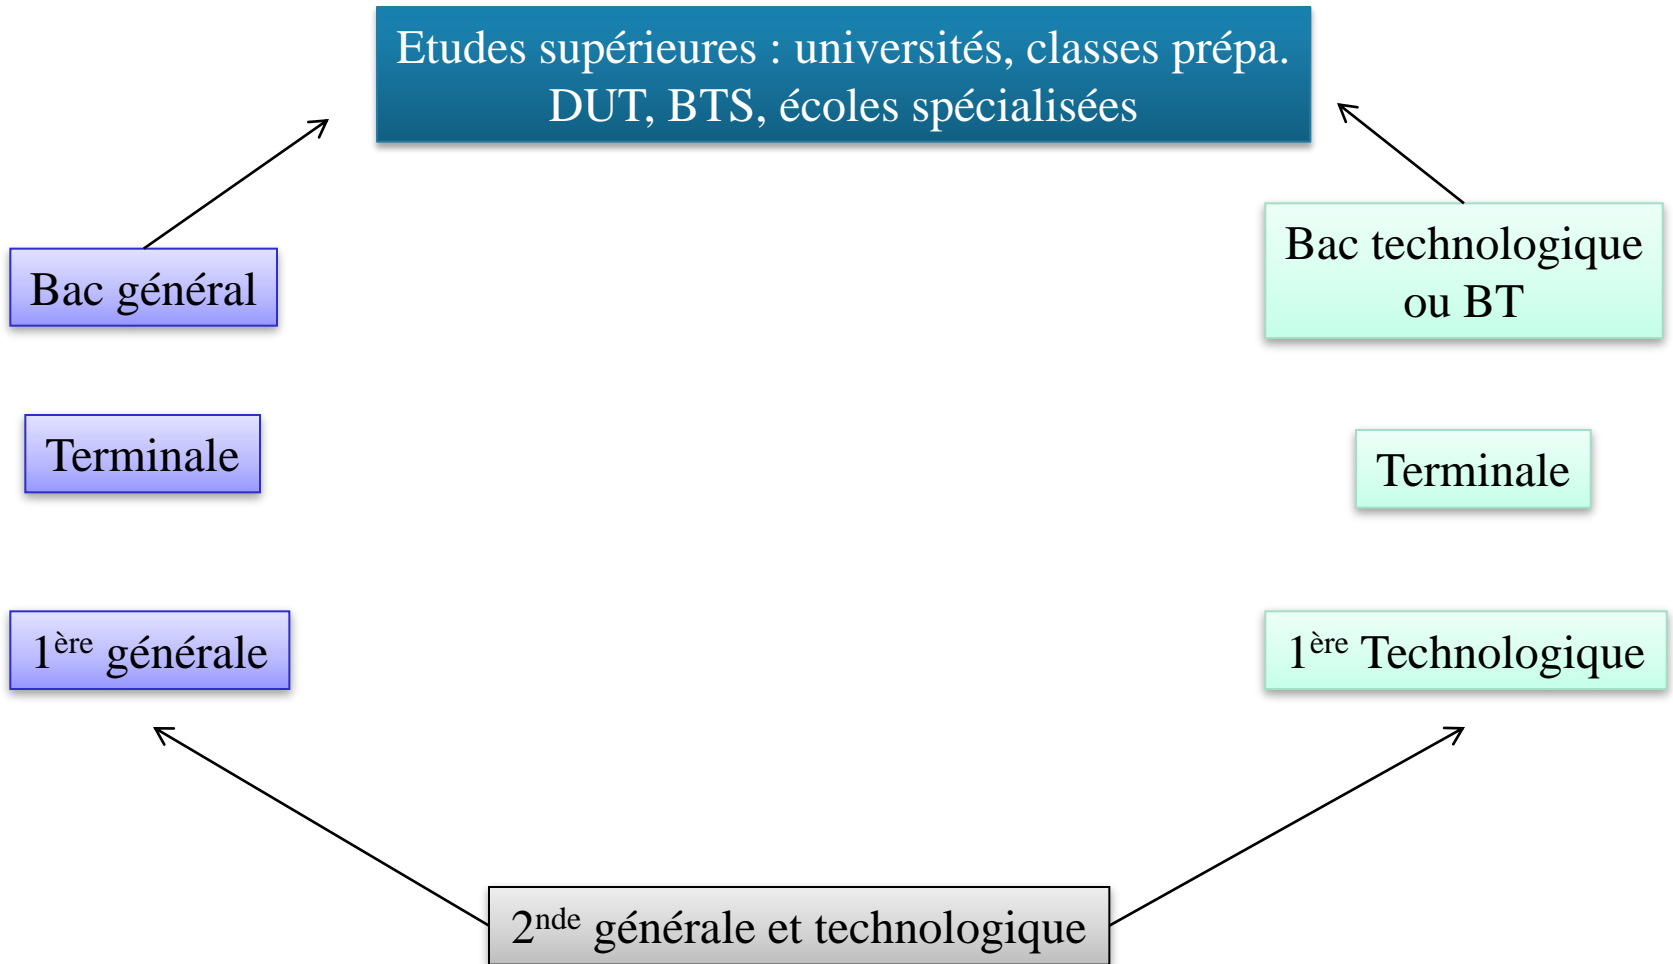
Etudes supérieures : universités, classes prépa. DUT, BTS, écoles spécialisées

Bac général

Bac technologique ou BT

Terminale

Terminale

1$^{ère}$ générale

1$^{ère}$ Technologique

2$^{nde}$ générale et technologique